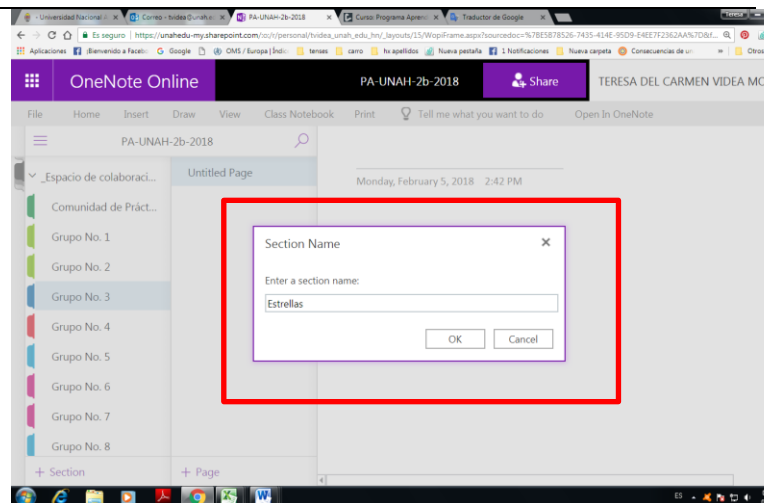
Universidad Nacional A × Correo - tvidea@unah.e × PA-UNAH-2b-2018 × Curso Programa Apren × Traductor de Google ×

Es seguro | https://unahedu-my.sharepoint.com/:o:/r/personal/tvidea_unah_edu_hn/_layouts/15/WopiFrame.aspx?sourcedoc=%7BE5B78526-7435-414E-95D9-E4EE7F2362AA%7D&f...

Aplicaciones ¡Bienvenido a Facebo Google OMS / Europa | Índic tenses carro hx apellidos Nueva pestaña 1 Notificaciones Nueva carpeta Consecuencias de u » Otros

OneNote Online PA-UNAH-2b-2018 Share TERESA DEL CARMEN VIDEA MO

File Home Insert Draw View Class Notebook Print Tell me what you want to do Open In OneNote

PA-UNAH-2b-2018

_Espacio de colaboraci...
Comunidad de Práct...
Grupo No. 1
Grupo No. 2
Grupo No. 3
Grupo No. 4
Grupo No. 5
Grupo No. 6
Grupo No. 7
Grupo No. 8
+ Section

Untitled Page
+ Page

Monday, February 5, 2018 2:42 PM

Section Name ×

Enter a section name:

Estrellas

OK Cancel

ES